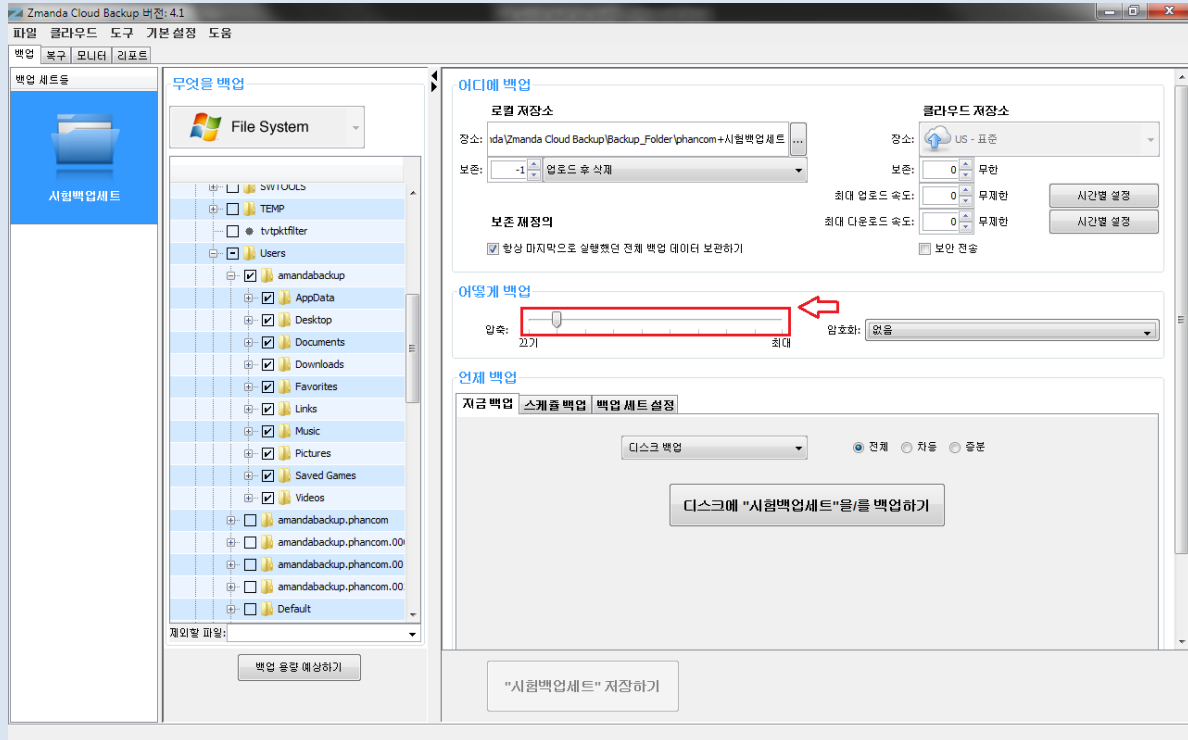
Zmanda Cloud Backup 버전: 4.1

파일 클라우드 도구 기본 설정 도움

백업 복구 모니터 리포트

백업 세트들

시험백업세트

무엇을 백업

File System

SWTOOLS
TEMP
tvtpktfilter
Users
amandabackup
AppData
Desktop
Documents
Downloads
Favorites
Links
Music
Pictures
Saved Games
Videos
amandabackup.phancom
amandabackup.phancom.00
amandabackup.phancom.00
amandabackup.phancom.00
Default

제외할 파일:

백업 용량 예상하기

어디에 백업

로컬 저장소

장소: nda\Zmanda Cloud Backup\Backup_Folder\phancom+시험백업세트

보존: -1 업로드 후 삭제

보존 재정의

항상 마지막으로 실행했던 전체 백업 데이터 보관하기

클라우드 저장소

장소: US - 표준

보존: 0 무한

최대 업로드 속도: 0 무제한 시간별 설정

최대 다운로드 속도: 0 무제한 시간별 설정

보안 전송

어떻게 백업

압축:

끄기 최대

암호화: 없음

언제 백업

지금 백업 스케쥴 백업 백업 세트 설정

디스크 백업

전체 차등 증분

디스크에 "시험백업세트"을/를 백업하기

"시험백업세트" 저장하기